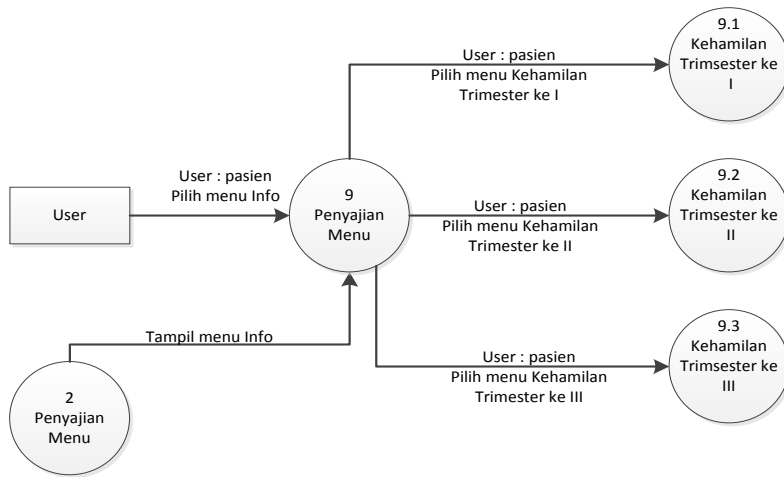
User : pasien
Pilih menu Kehamilan
Trimester ke I

9.1
Kehamilan
Trimsester ke
I

User : pasien
Pilih menu Info

User

9
Penyajian
Menu

User : pasien
Pilih menu Kehamilan
Trimester ke II

9.2
Kehamilan
Trimsester ke
II

Tampil menu Info

User : pasien
Pilih menu Kehamilan
Trimester ke III

9.3
Kehamilan
Trimsester ke
III

2
Penyajian
Menu